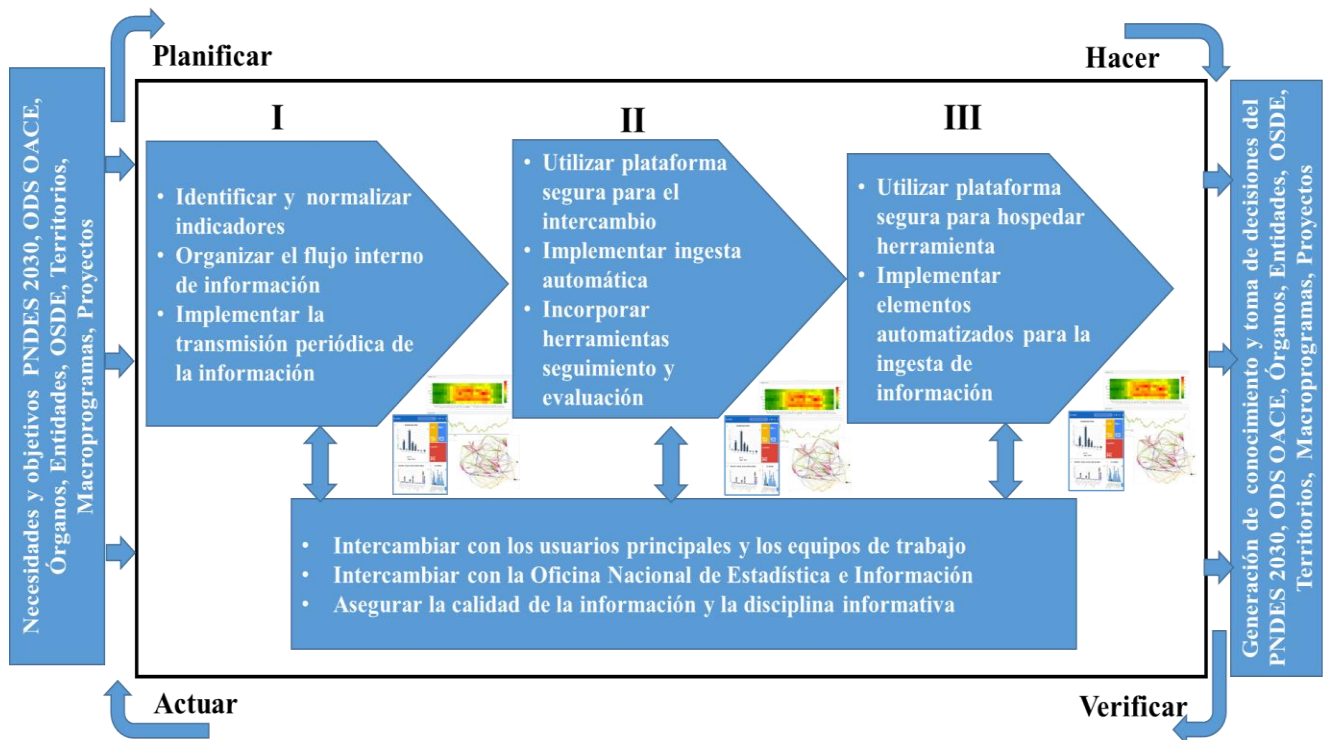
Necesidades y objetivos PNDES 2030, ODS OACE, Órganos, Entidades, OSDE, Territorios, Macroprogramas, Proyectos

Planificar

Hacer

I

• Identificar y normalizar indicadores
• Organizar el flujo interno de información
• Implementar la transmisión periódica de la información

II

• Utilizar plataforma segura para el intercambio
• Implementar ingesta automática
• Incorporar herramientas seguimiento y evaluación

III

• Utilizar plataforma segura para hospedar herramienta
• Implementar elementos automatizados para la ingesta de información

• Intercambiar con los usuarios principales y los equipos de trabajo
• Intercambiar con la Oficina Nacional de Estadística e Información
• Asegurar la calidad de la información y la disciplina informativa

Actuar

Verificar

Generación de conocimiento y toma de decisiones del PNDES 2030, ODS OACE, Órganos, Entidades, OSDE, Territorios, Macroprogramas, Proyectos